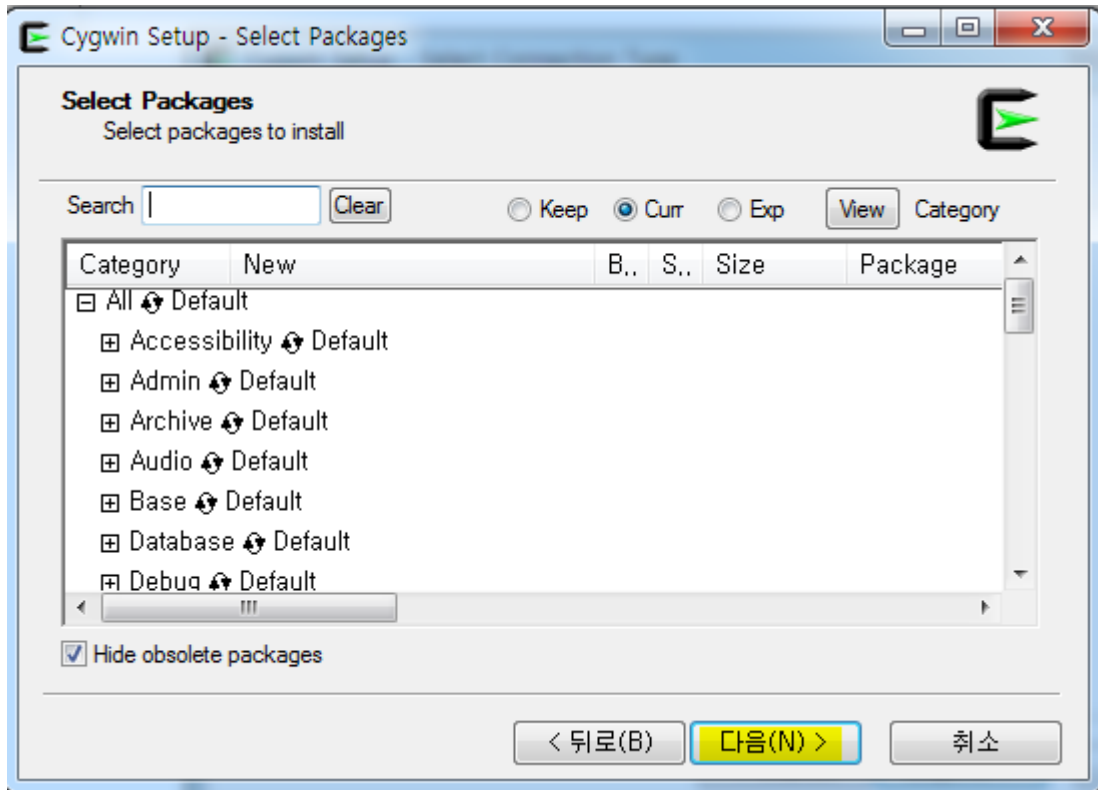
Cygwin Setup - Select Packages

Select Packages
Select packages to install

Search | Clear
Keep Curr Exp View Category

| Category | New | B.. | S.. | Size | Package |
|---|---|---|---|---|---|
| ⊟ All Default | | | | | |
| ⊞ Accessibility Default | | | | | |
| ⊞ Admin Default | | | | | |
| ⊞ Archive Default | | | | | |
| ⊞ Audio Default | | | | | |
| ⊞ Base Default | | | | | |
| ⊞ Database Default | | | | | |
| ⊞ Debug Default | | | | | |

Hide obsolete packages

< 뒤로(B) 다음(N) > 취소